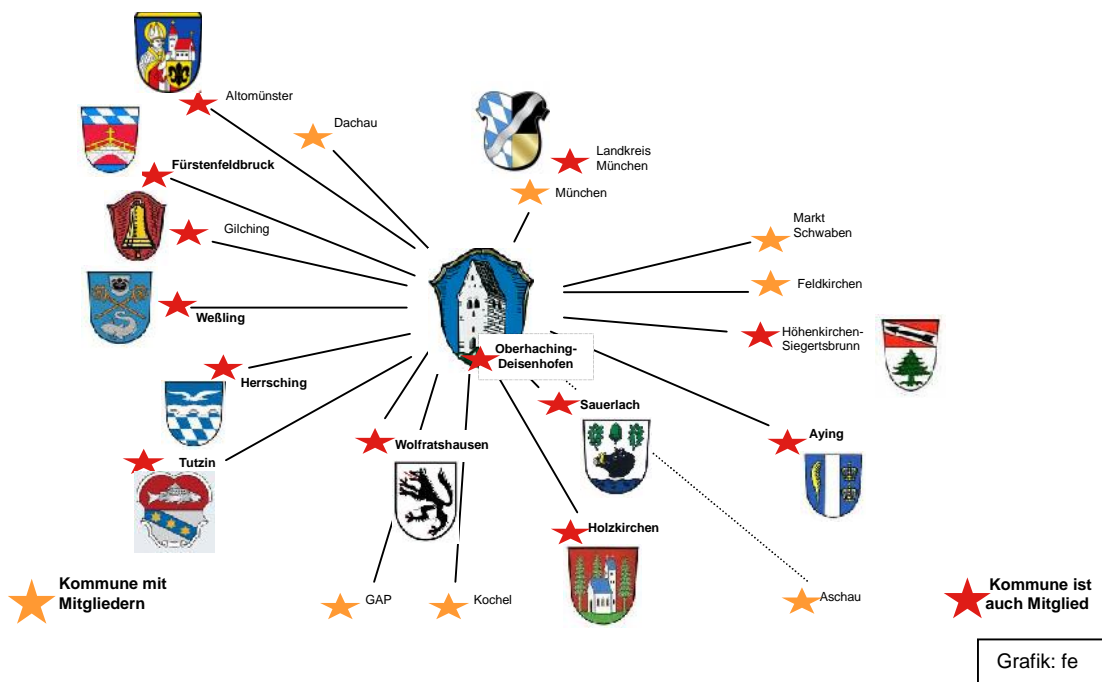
Altomünster

Dachau

Landkreis München

München

Fürstenfeldbruck

Gilching

Markt Schwaben

Feldkirchen

Weßling

Höhenkirchen-Siegertsbrunn

Oberhaching-Deisenhofen

Herrsching

Sauerlach

Aying

Wolfratshausen

Tutzin

Holzkirchen

Kommune mit Mitgliedern

GAP

Kochel

Aschau

Kommune ist auch Mitglied

Grafik: fe